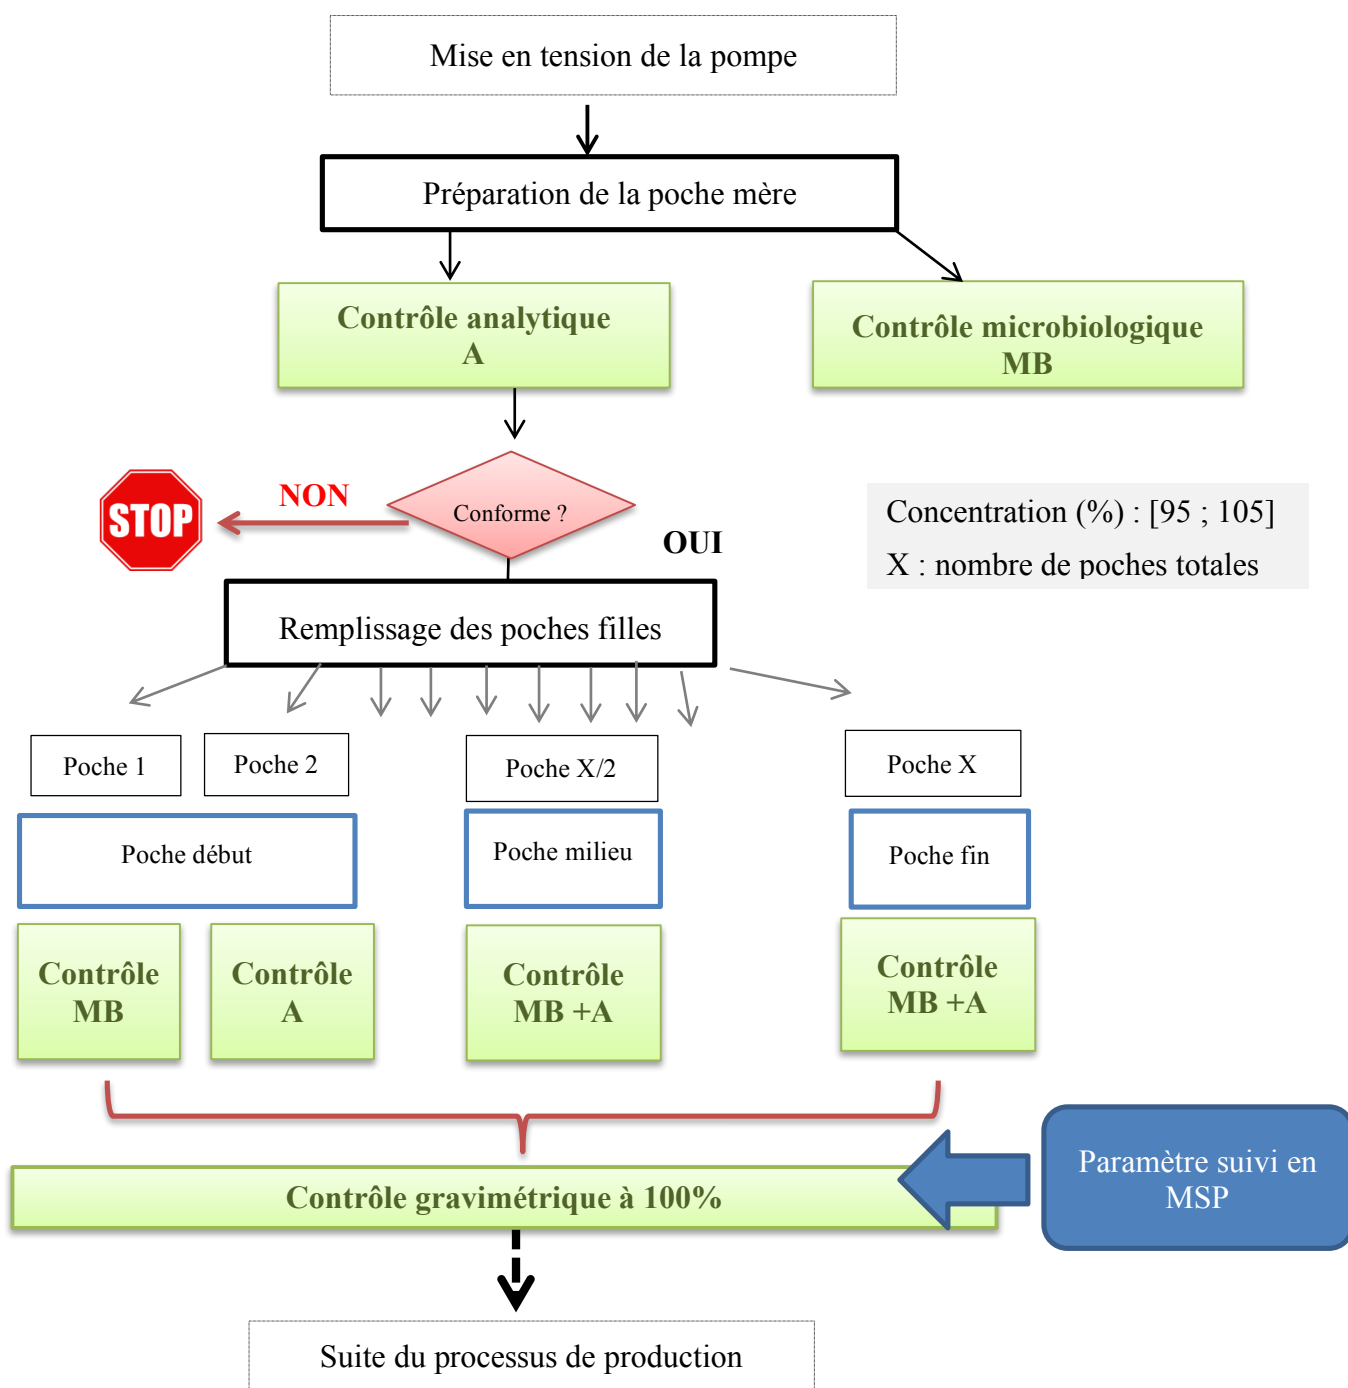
Mise en tension de la pompe

Préparation de la poche mère

Contrôle analytique
A

Contrôle microbiologique
MB

STOP

NON

Conforme ?

OUI

Concentration (%) : [95 ; 105]
X : nombre de poches totales

Remplissage des poches filles

Poche 1

Poche 2

Poche X/2

Poche X

Poche début

Poche milieu

Poche fin

Contrôle
MB

Contrôle
A

Contrôle
MB +A

Contrôle
MB +A

Contrôle gravimétrique à 100%

Paramètre suivi en MSP

Suite du processus de production